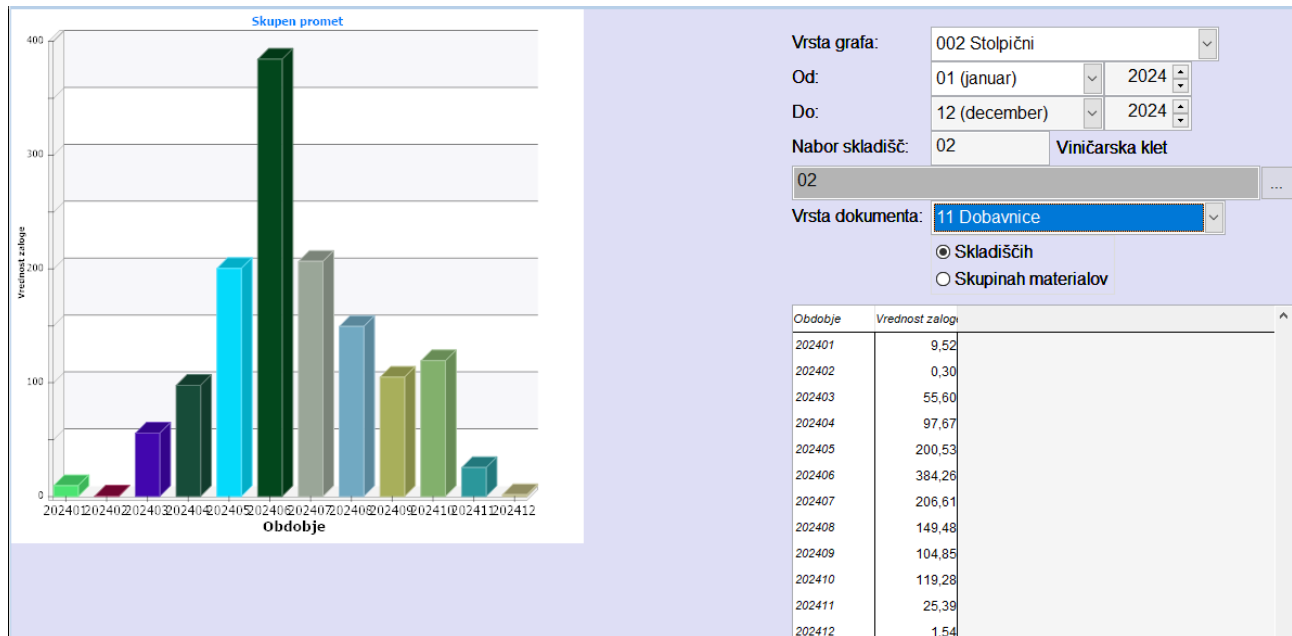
Skupen promet

400
300
200
100
0

Vrednost zaloge

202401 202402 202403 202404 202405 202406 202407 202408 202409 202410 202411 202412
Obdobje

Vrsta grafa: 002 Stolpični
Od: 01 (januar) 2024
Do: 12 (december) 2024
Nabor skladišč: 02 Viničarska klet
02 ...
Vrsta dokumenta: 11 Dobavnice
Skladiščih
Skupinah materialov

| Obdobje | Vrednost zaloge |
|---|---|
| 202401 | 9,52 |
| 202402 | 0,30 |
| 202403 | 55,60 |
| 202404 | 97,67 |
| 202405 | 200,53 |
| 202406 | 384,26 |
| 202407 | 206,61 |
| 202408 | 149,48 |
| 202409 | 104,85 |
| 202410 | 119,28 |
| 202411 | 25,39 |
| 202412 | 1,54 |